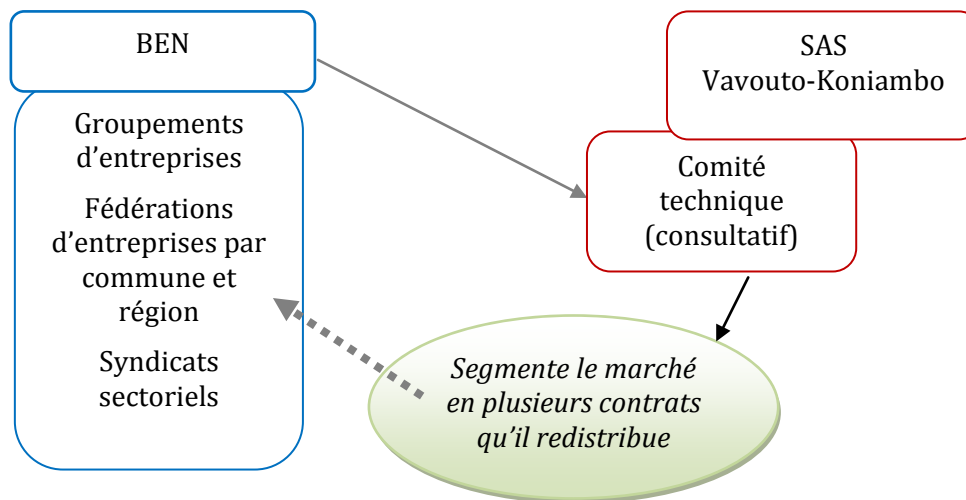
BEN

Groupements d’entreprises

Fédérations d’entreprises par commune et région

Syndicats sectoriels

SAS Vavouto-Koniambo

Comité technique (consultatif)

*Segmente le marché en plusieurs contrats qu’il redistribue*